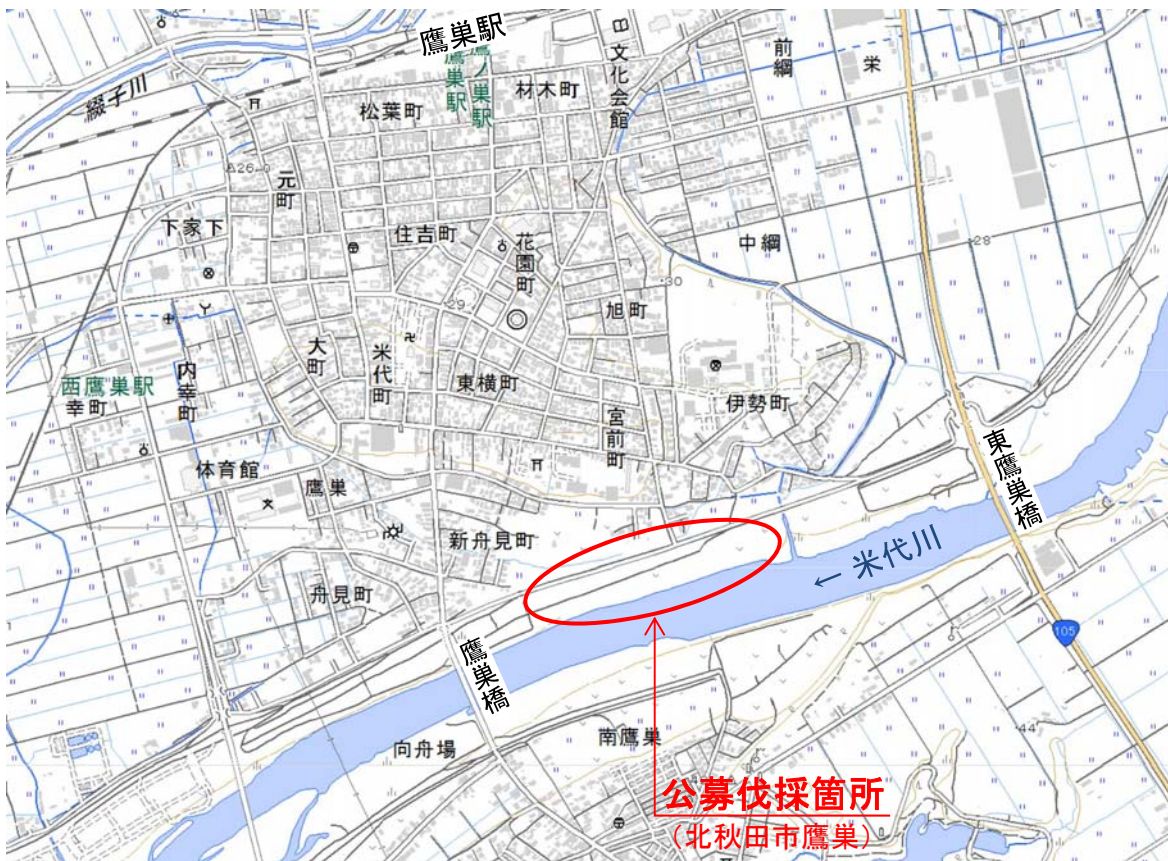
鷹巣駅
鷹巣駅
鷹ノ巣駅
文化会館
前綱
米
綴子川
松葉町
材木町
26.0
元町
下家下
住吉町
花園町
中綱
28
30
29
旭町
大町
米代町
東横町
西鷹巣駅
幸町
内幸町
宮前町
伊勢町
東鷹巣橋
体育館
鷹巣
新舟見町
← 米代川
舟見町
鷹巣橋
105
向舟場
南鷹巣
44
公募伐採箇所
（北秋田市鷹巣）